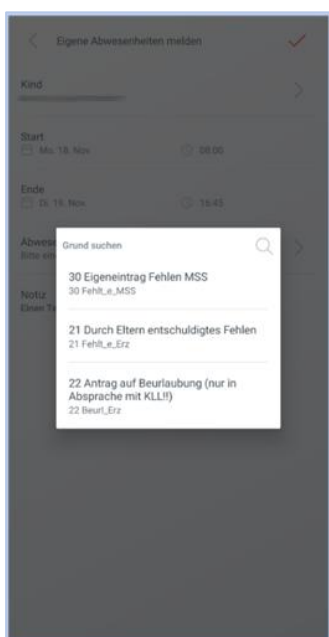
Eigene Abwesenheiten melden

Kind

Start
Mo. 18. Nov.
08:00

Ende
Di. 19. Nov.
15:45

Abwes
Bitte ein

Notiz
Einen Te

Grund suchen

30 Eigeneintrag Fehlen MSS
30 Fehlt_e_MSS

21 Durch Eltern entschuldigtes Fehlen
21 Fehlt_e_Erz

22 Antrag auf Beurlaubung (nur in Absprache mit KLL!!)
22 Beurl_Erz